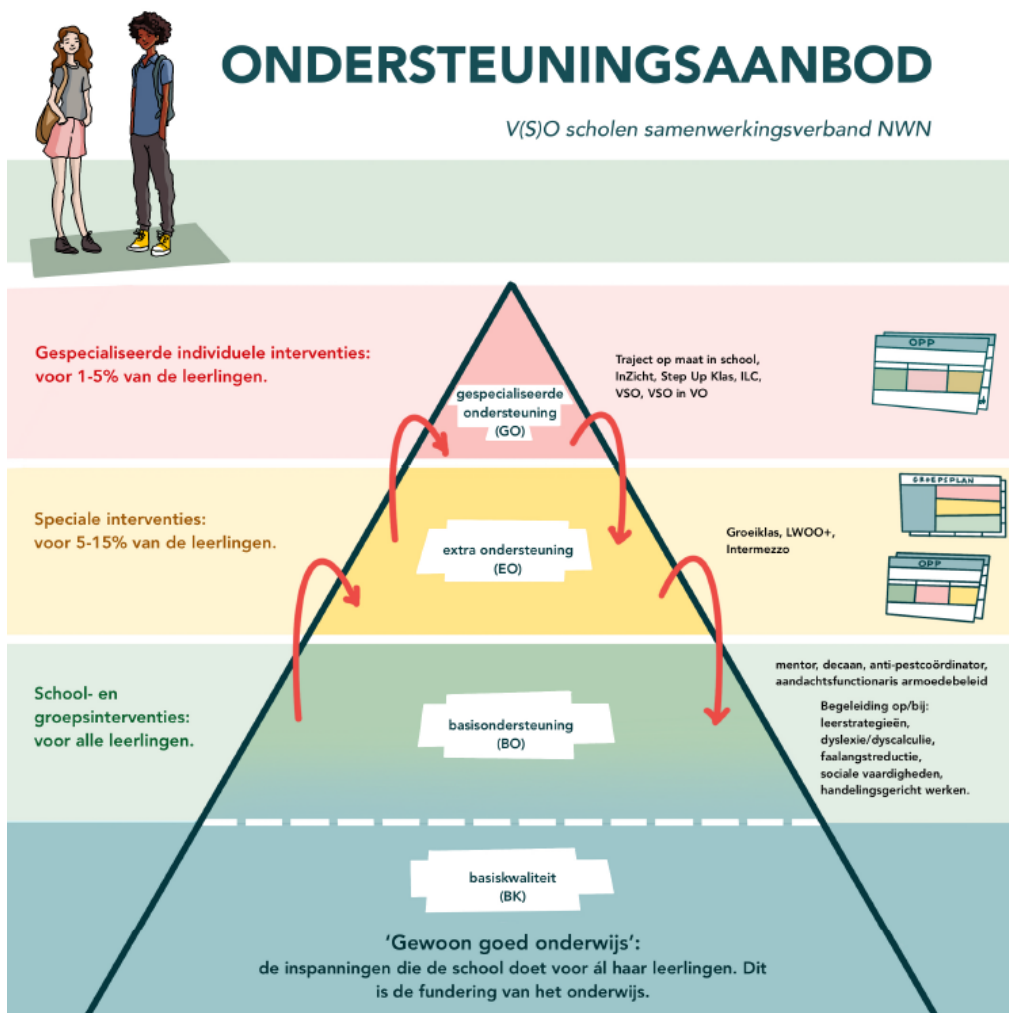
ONDERSTEUNINGSAANBOD

V(S)O scholen samenwerkingsverband NWN

Gespecialiseerde individuele interventies: voor 1-5% van de leerlingen.

gespecialiseerde ondersteuning (GO)

Traject op maat in school, InZicht, Step Up Klas, ILC, VSO, VSO in VO

OPP

Speciale interventies: voor 5-15% van de leerlingen.

extra ondersteuning (EO)

Groeiklas, LWOO+, Intermezzo

GROEPSPLAN

OPP

School- en groepsinterventies: voor alle leerlingen.

basisondersteuning (BO)

mentor, decaan, anti-pestcoördinator, aandachtsfunctionaris armoedebeleid

Begeleiding op/bij: leerstrategieën, dyslexie/dyscalculie, faalangstreductie, sociale vaardigheden, handelingsgericht werken.

basiskwaliteit (BK)

'Gewoon goed onderwijs': de inspanningen die de school doet voor ál haar leerlingen. Dit is de fundering van het onderwijs.